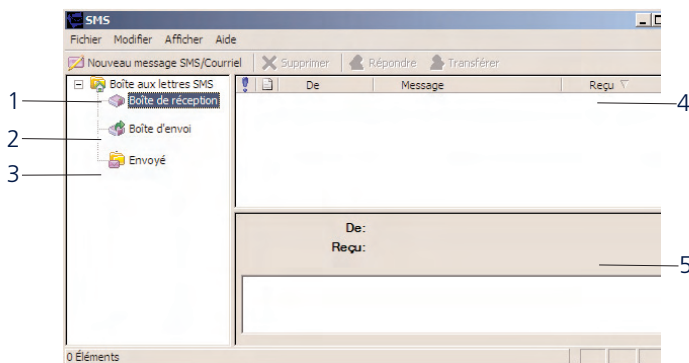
SMS

Fichier Modifier Afficher Aide

Nouveau message SMS/Courriel | Supprimer | Répondre | Transférer

Boîte aux lettres SMS
Boîte de réception
Boîte d'envoi
Envoyé

| ! | | De | Message | Reçu |
|---|---|---|---|---|

De:
Reçu:

0 Éléments

1
2
3
4
5